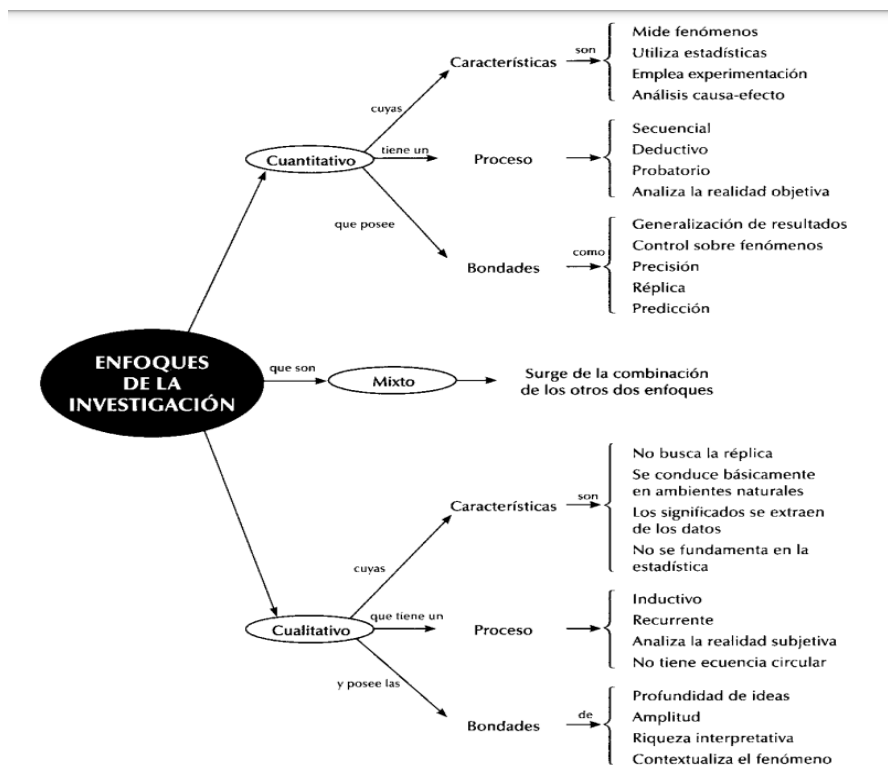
ENFOQUES DE LA INVESTIGACIÓN

Cuantitativo

cuyas

Características

son

Mide fenómenos
Utiliza estadísticas
Emplea experimentación
Análisis causa-efecto

tiene un

Proceso

Secuencial
Deductivo
Probatorio
Analiza la realidad objetiva

que posee

Bondades

como

Generalización de resultados
Control sobre fenómenos
Precisión
Réplica
Predicción

que son

Mixto

Surge de la combinación de los otros dos enfoques

Cualitativo

cuyas

Características

son

No busca la réplica
Se conduce básicamente en ambientes naturales
Los significados se extraen de los datos
No se fundamenta en la estadística

que tiene un

Proceso

Inductivo
Recurrente
Analiza la realidad subjetiva
No tiene ecuencia circular

y posee las

Bondades

de

Profundidad de ideas
Amplitud
Riqueza interpretativa
Contextualiza el fenómeno